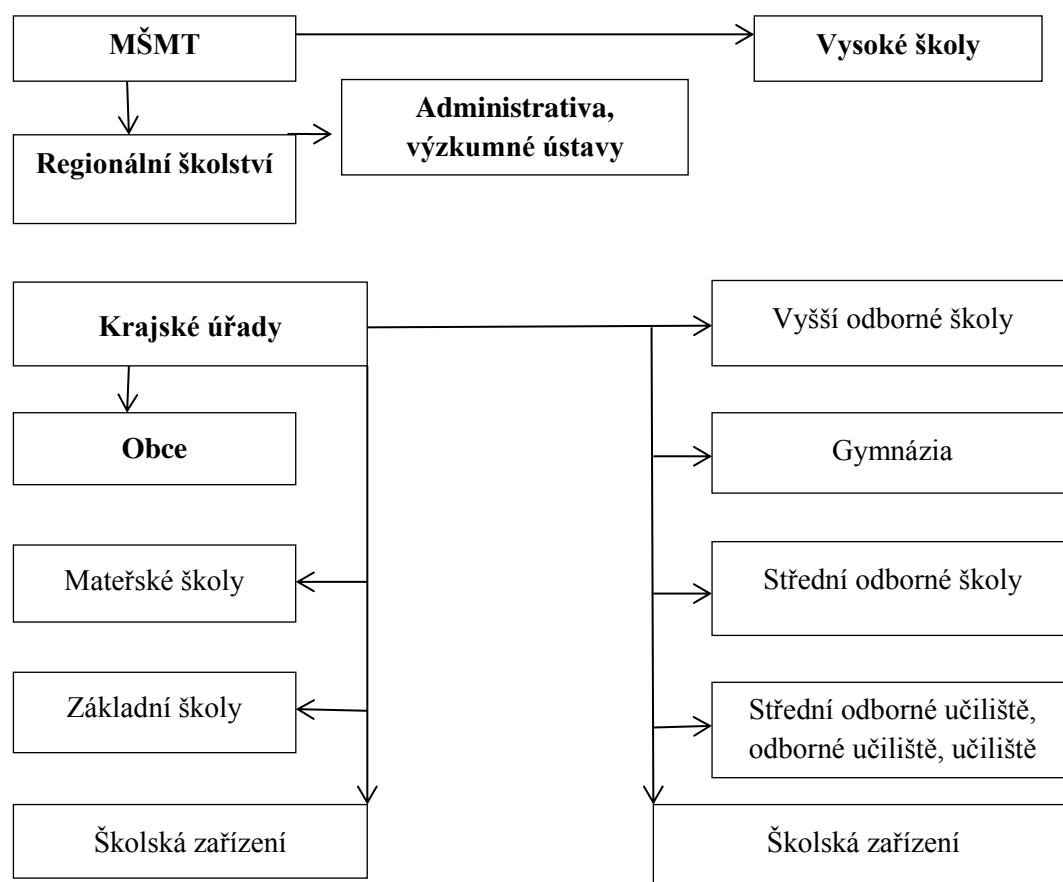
MŠMT

Vysoké školy

Regionální školství

Administrativa, výzkumné ústavy

Krajské úřady

Obce

Mateřské školy

Základní školy

Školská zařízení

Vyšší odborné školy

Gymnázia

Střední odborné školy

Střední odborné učiliště, odborné učiliště, učiliště

Školská zařízení